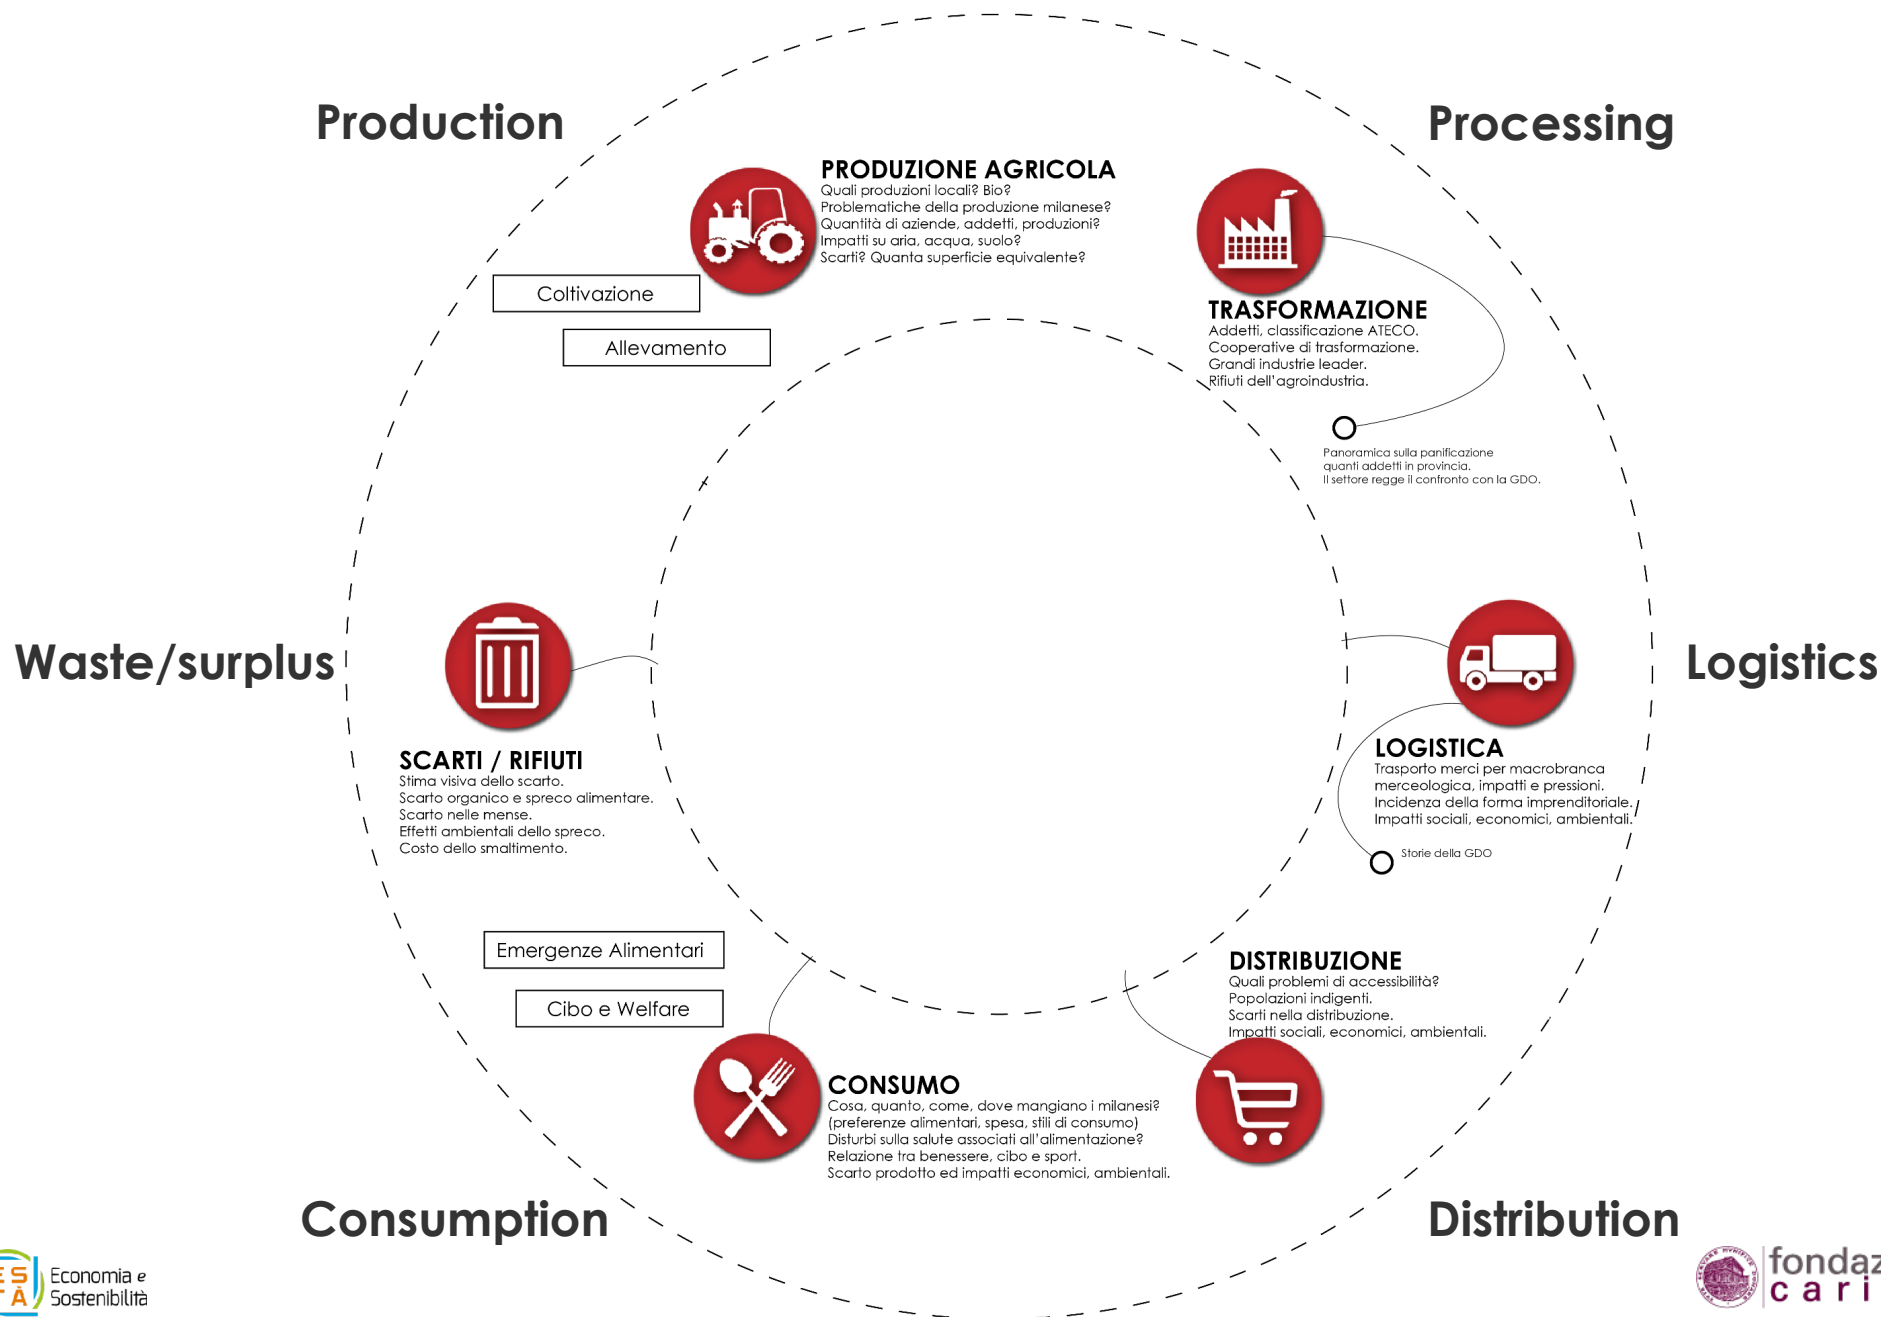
Production

Processing

PRODUZIONE AGRICOLA
Quali produzioni locali? Bio?
Problematiche della produzione milanese?
Quantità di aziende, addetti, produzioni?
Impatti su aria, acqua, suolo?
Scarti? Quanta superficie equivalente?

Coltivazione

Allevamento

TRASFORMAZIONE
Addetti, classificazione ATECO.
Cooperative di trasformazione.
Grandi industrie leader.
Rifiuti dell'agroindustria.

Panoramica sulla panificazione
quanti addetti in provincia.
Il settore regge il confronto con la GDO.

Waste/surplus

Logistics

SCARTI / RIFIUTI
Stima visiva dello scarto.
Scarto organico e spreco alimentare.
Scarto nelle mense.
Effetti ambientali dello spreco.
Costo dello smaltimento.

LOGISTICA
Trasporto merci per macrobranca merceologica, impatti e pressioni.
Incidenza della forma imprenditoriale.
Impatti sociali, economici, ambientali.

Storie della GDO

Emergenze Alimentari

Cibo e Welfare

DISTRIBUZIONE
Quali problemi di accessibilità?
Popolazioni indigenti.
Scarti nella distribuzione.
Impatti sociali, economici, ambientali.

CONSUMO
Cosa, quanto, come, dove mangiano i milanesi?
(preferenze alimentari, spesa, stili di consumo)
Disturbi sulla salute associati all'alimentazione?
Relazione tra benessere, cibo e sport.
Scarto prodotto ed impatti economici, ambientali.

Consumption

Distribution

ES
FA
Economia e
Sostenibilità

fondaz
cari